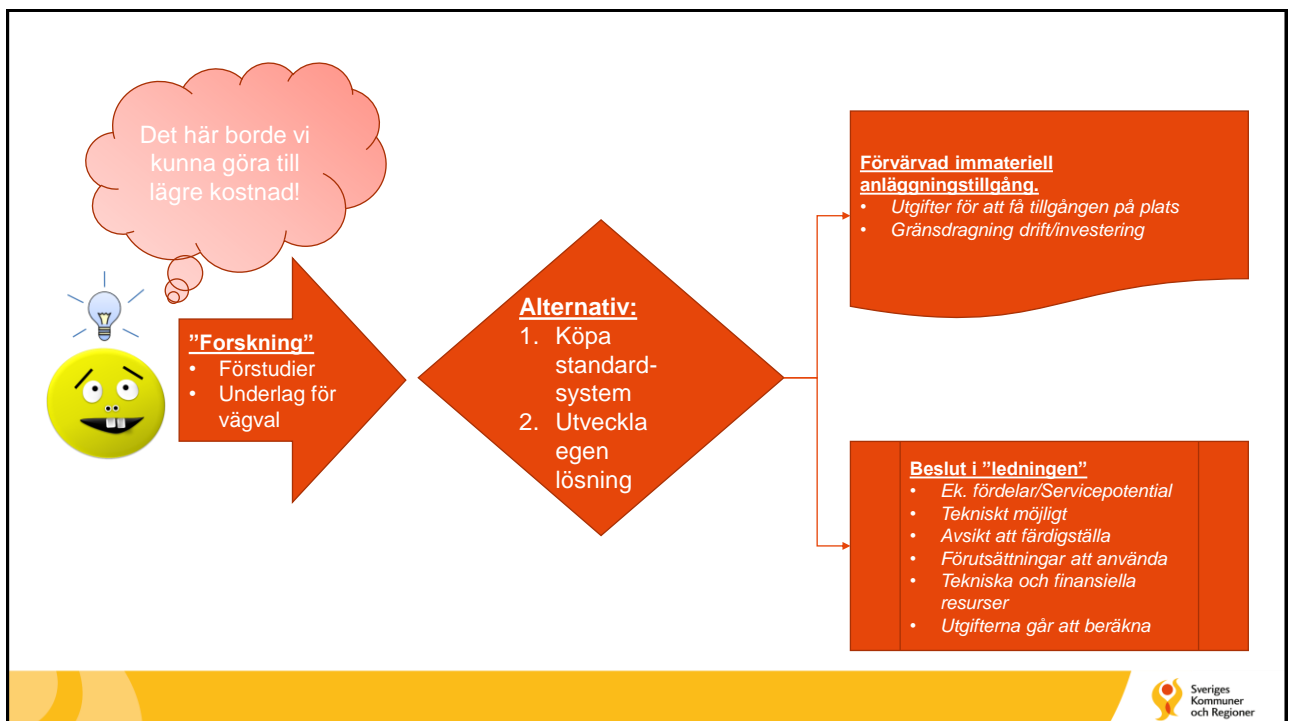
Det här borde vi kunna göra till lägre kostnad!

”Forskning”
• Förstudier
• Underlag för vägval

Alternativ:
1. Köpa standardsystem
2. Utveckla egen lösning

Förvärvad immateriell anläggningstillgång.
• Utgifter för att få tillgången på plats
• Gränsdragning drift/investering

Beslut i ”ledningen”
• Ek. fördelar/Servicepotential
• Tekniskt möjligt
• Avsikt att färdigställa
• Förutsättningar att använda
• Tekniska och finansiella resurser
• Utgifterna går att beräkna

Sveriges Kommuner och Regioner